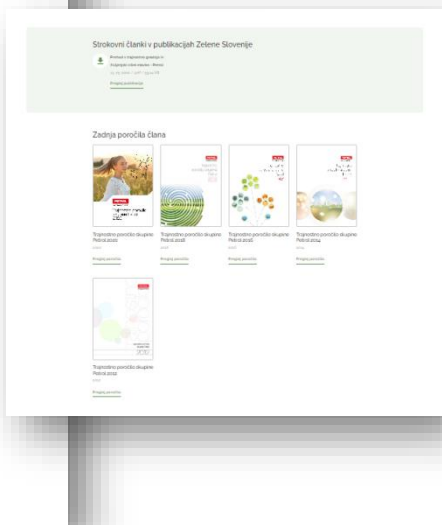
Strokovni članki v publikacijah Zelene Slovenije

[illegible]

Prenesi publikacijo

Zadnja poročila člana

Trajnostno poročilo skupine Petrol 2020
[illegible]
Prenesi poročilo

Trajnostno poročilo skupine Petrol 2018
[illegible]
Prenesi poročilo

Trajnostno poročilo skupine Petrol 2016
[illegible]
Prenesi poročilo

Trajnostno poročilo skupine Petrol 2014
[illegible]
Prenesi poročilo

Trajnostno poročilo skupine Petrol 2012
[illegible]
Prenesi poročilo